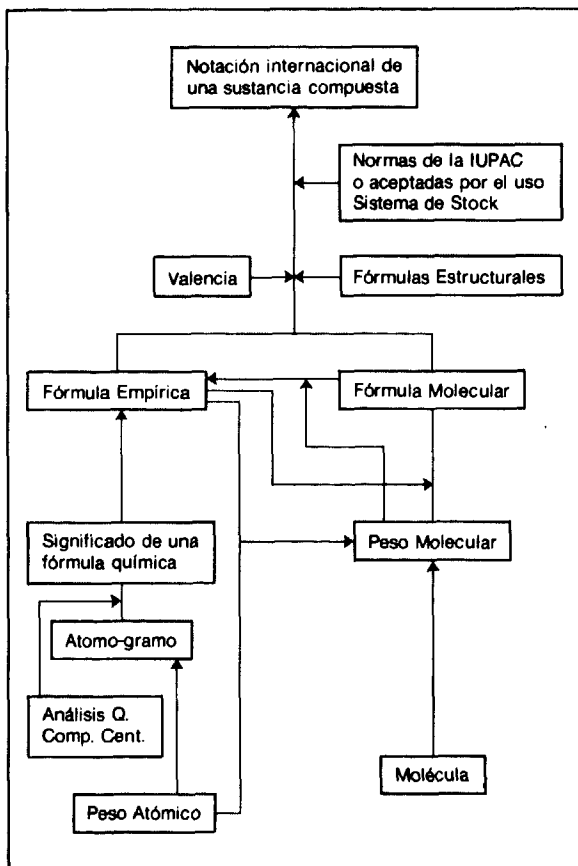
Notación internacional de una sustancia compuesta

Normas de la IUPAC o aceptadas por el uso Sistema de Stock

Valencia

Fórmulas Estructurales

Fórmula Empírica

Fórmula Molecular

Significado de una fórmula química

Peso Molecular

Atomo-gramo

Análisis Q. Comp. Cent.

Molécula

Peso Atómico